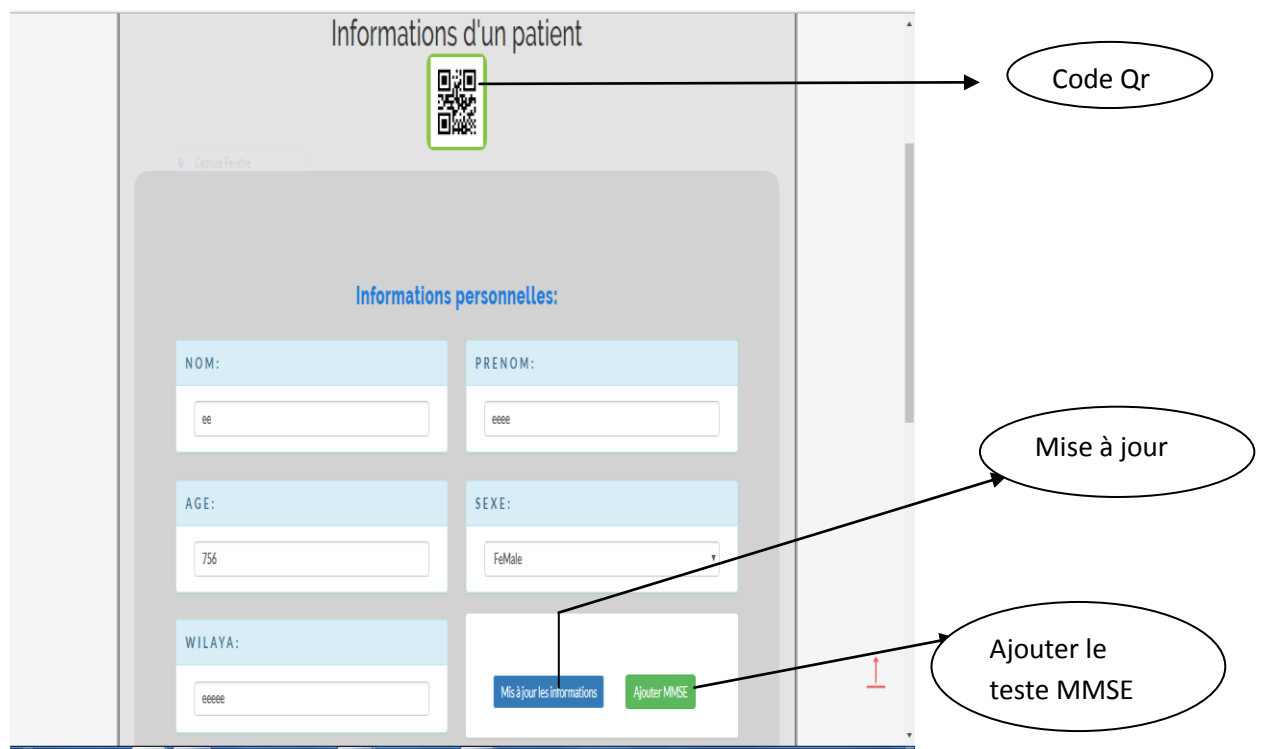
Informations d'un patient

Code Qr

Capture Fenêtre

Informations personnelles:

NOM:

ee

PRENOM:

eeee

Mise à jour

AGE:

756

SEXE:

FeMale

WILAYA:

eeeee

Mis à jour les informations

Ajouter MMSE

Ajouter le teste MMSE